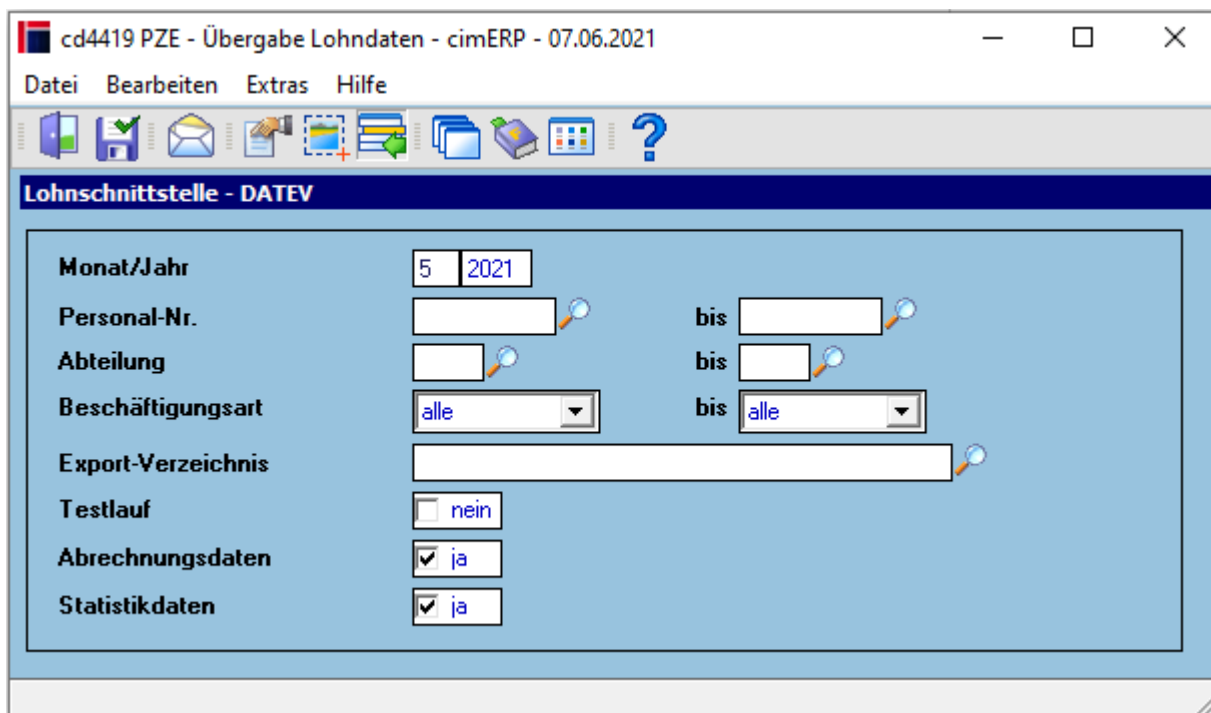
cd4419 PZE - Übergabe Lohndaten - cimERP - 07.06.2021

Datei Bearbeiten Extras Hilfe

Lohnschnittstelle - DATEV

Monat/Jahr 5 2021
Personal-Nr. bis
Abteilung bis
Beschäftigungsart alle bis alle
Export-Verzeichnis
Testlauf nein
Abrechnungsdaten ja
Statistikdaten ja